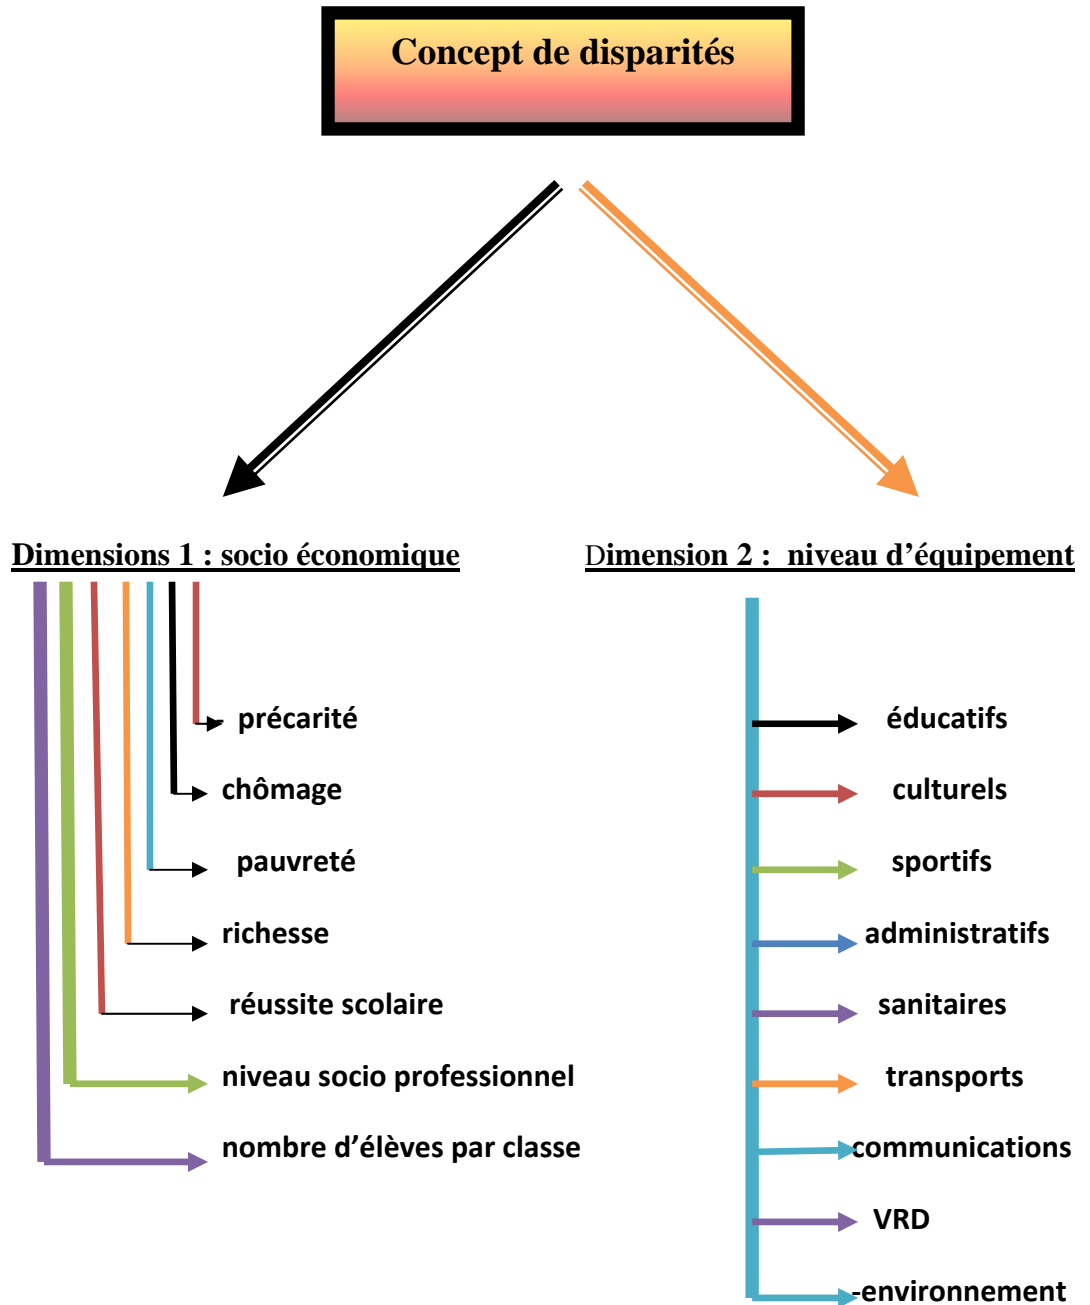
Concept de disparités

Dimensions 1 : socio économique

précarité
chômage
pauvreté
richesse
réussite scolaire
niveau socio professionnel
nombre d'élèves par classe

Dimension 2 : niveau d'équipement

éducatifs
culturels
sportifs
administratifs
sanitaires
transports
communications
VRD
environnement